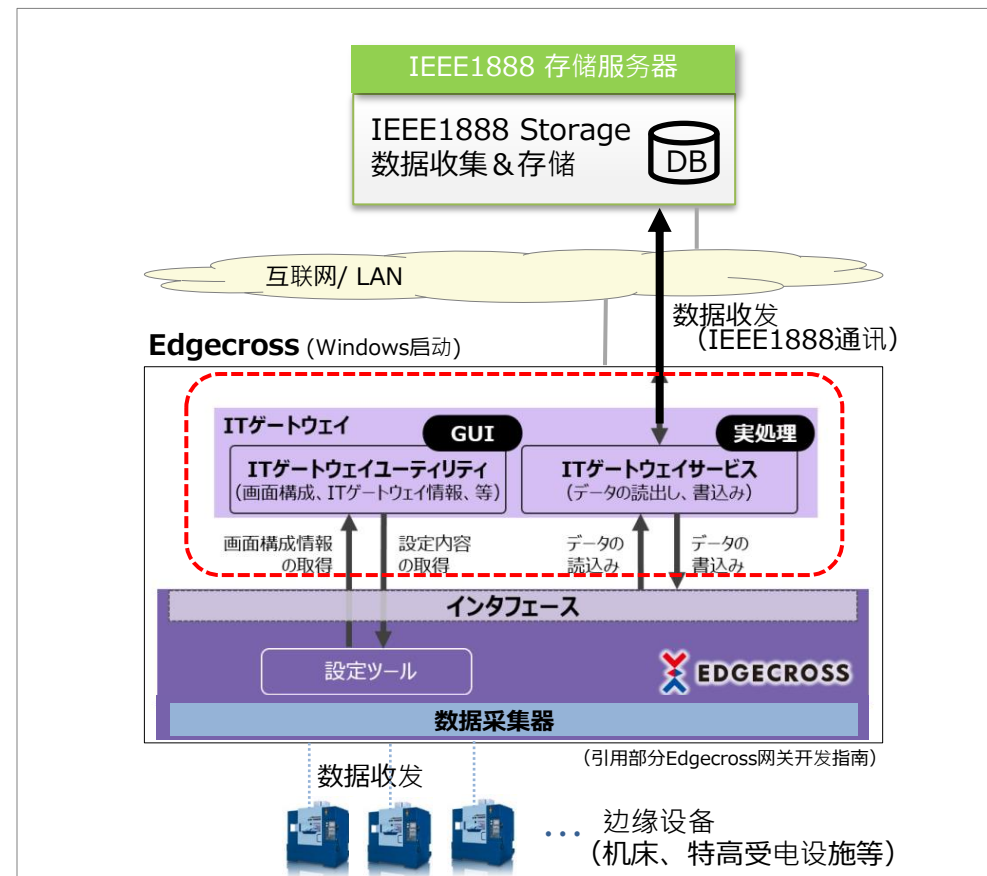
IEEE1888 存储服务器

IEEE1888 Storage
数据收集＆存储

DB

互联网/ LAN

数据收发
（IEEE1888通讯）

Edgecross (Windows启动)

ITゲートウェイ

GUI

実処理

ITゲートウェイユーティリティ
（画面構成、ITゲートウェイ情報、等）

ITゲートウェイサービス
（データの読出し、書込み）

画面構成情報の取得

設定内容の取得

データの読込み

データの書込み

インタフェース

設定ツール

EDGECROSS

数据采集器

（引用部分Edgecross网关开发指南）

数据收发

… 边缘设备
（机床、特高受电设施等）